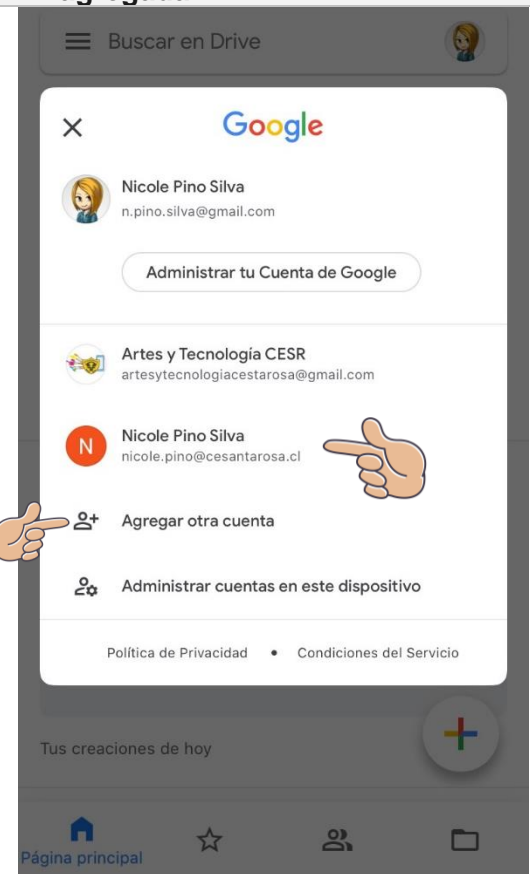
Buscar en Drive

Google

Nicole Pino Silva
n.pino.silva@gmail.com

Administrar tu Cuenta de Google

Artes y Tecnología CESR
artesytecnologiacestarosa@gmail.com

N
Nicole Pino Silva
nicole.pino@cesantarosa.cl

Agregar otra cuenta

Administrar cuentas en este dispositivo

Política de Privacidad • Condiciones del Servicio

Tus creaciones de hoy

Página principal